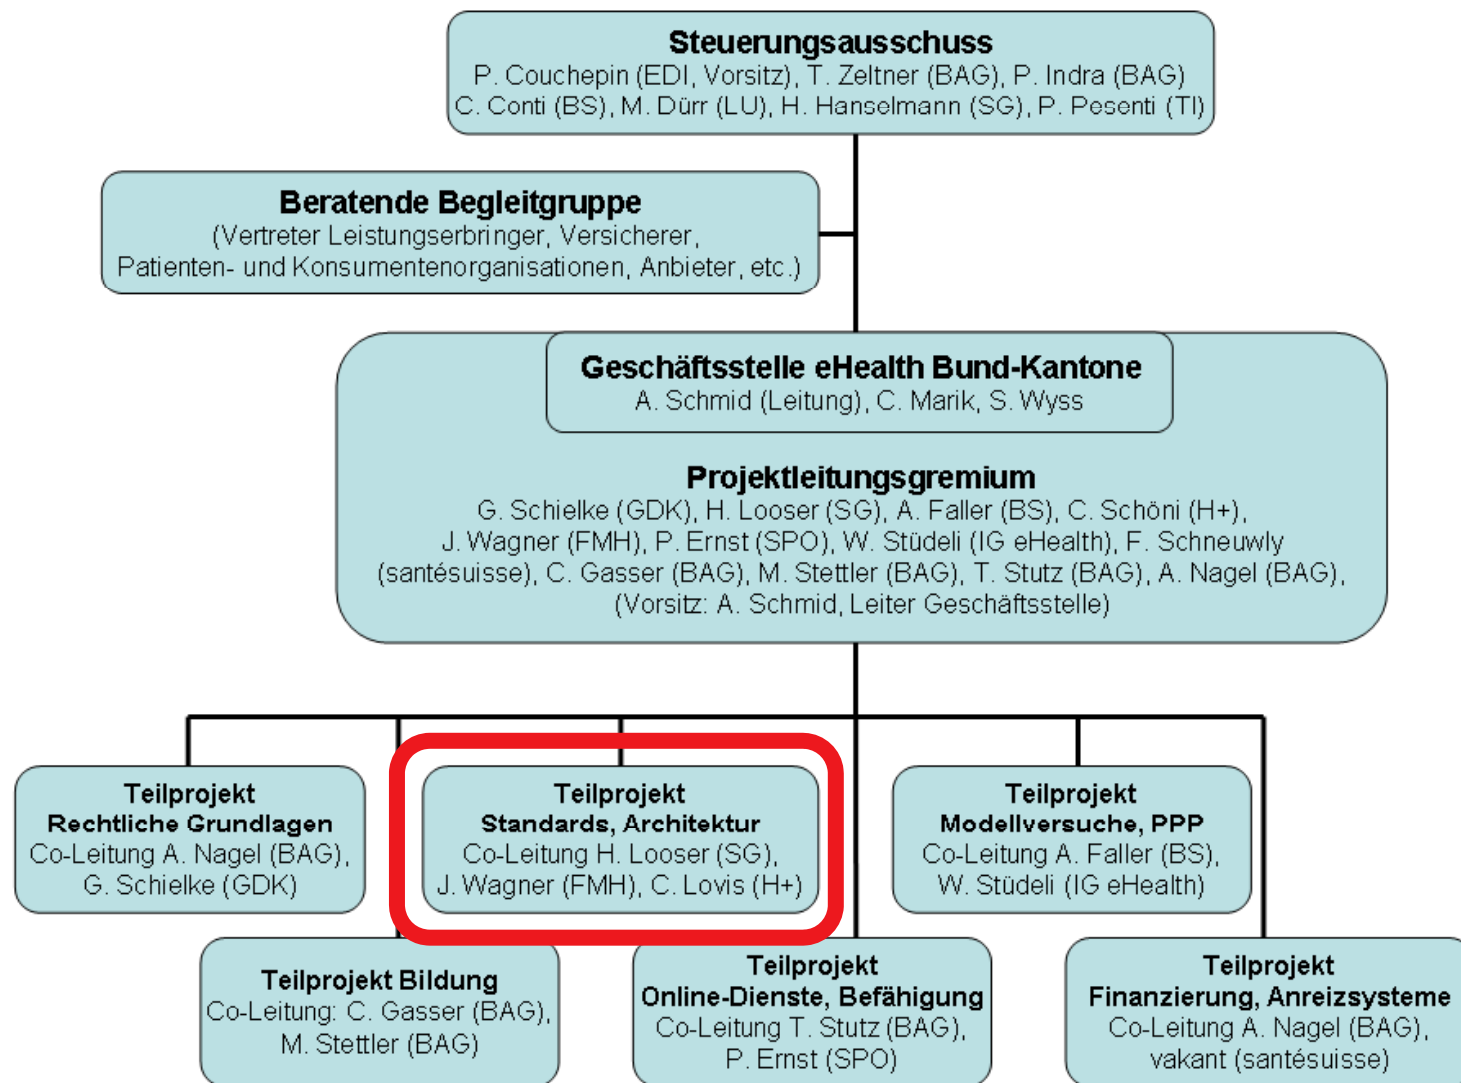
Steuerungsausschuss
P. Couchepin (EDI, Vorsitz), T. Zeltner (BAG), P. Indra (BAG)
C. Conti (BS), M. Dürr (LU), H. Hanselmann (SG), P. Pesenti (TI)

Beratende Begleitgruppe
(Vertreter Leistungserbringer, Versicherer, Patienten- und Konsumentenorganisationen, Anbieter, etc.)

Geschäftsstelle eHealth Bund-Kantone
A. Schmid (Leitung), C. Marik, S. Wyss

Projektleitungsgremium
G. Schielke (GDK), H. Looser (SG), A. Faller (BS), C. Schöni (H+), J. Wagner (FMH), P. Ernst (SPO), W. Stüdeli (IG eHealth), F. Schneuwly (santésuisse), C. Gasser (BAG), M. Stettler (BAG), T. Stutz (BAG), A. Nagel (BAG), (Vorsitz: A. Schmid, Leiter Geschäftsstelle)

Teilprojekt
Rechtliche Grundlagen
Co-Leitung A. Nagel (BAG), G. Schielke (GDK)

Teilprojekt
Standards, Architektur
Co-Leitung H. Looser (SG), J. Wagner (FMH), C. Lovis (H+)

Teilprojekt
Modellversuche, PPP
Co-Leitung A. Faller (BS), W. Stüdeli (IG eHealth)

Teilprojekt Bildung
Co-Leitung: C. Gasser (BAG), M. Stettler (BAG)

Teilprojekt
Online-Dienste, Befähigung
Co-Leitung T. Stutz (BAG), P. Ernst (SPO)

Teilprojekt
Finanzierung, Anreizsysteme
Co-Leitung A. Nagel (BAG), vakant (santésuisse)